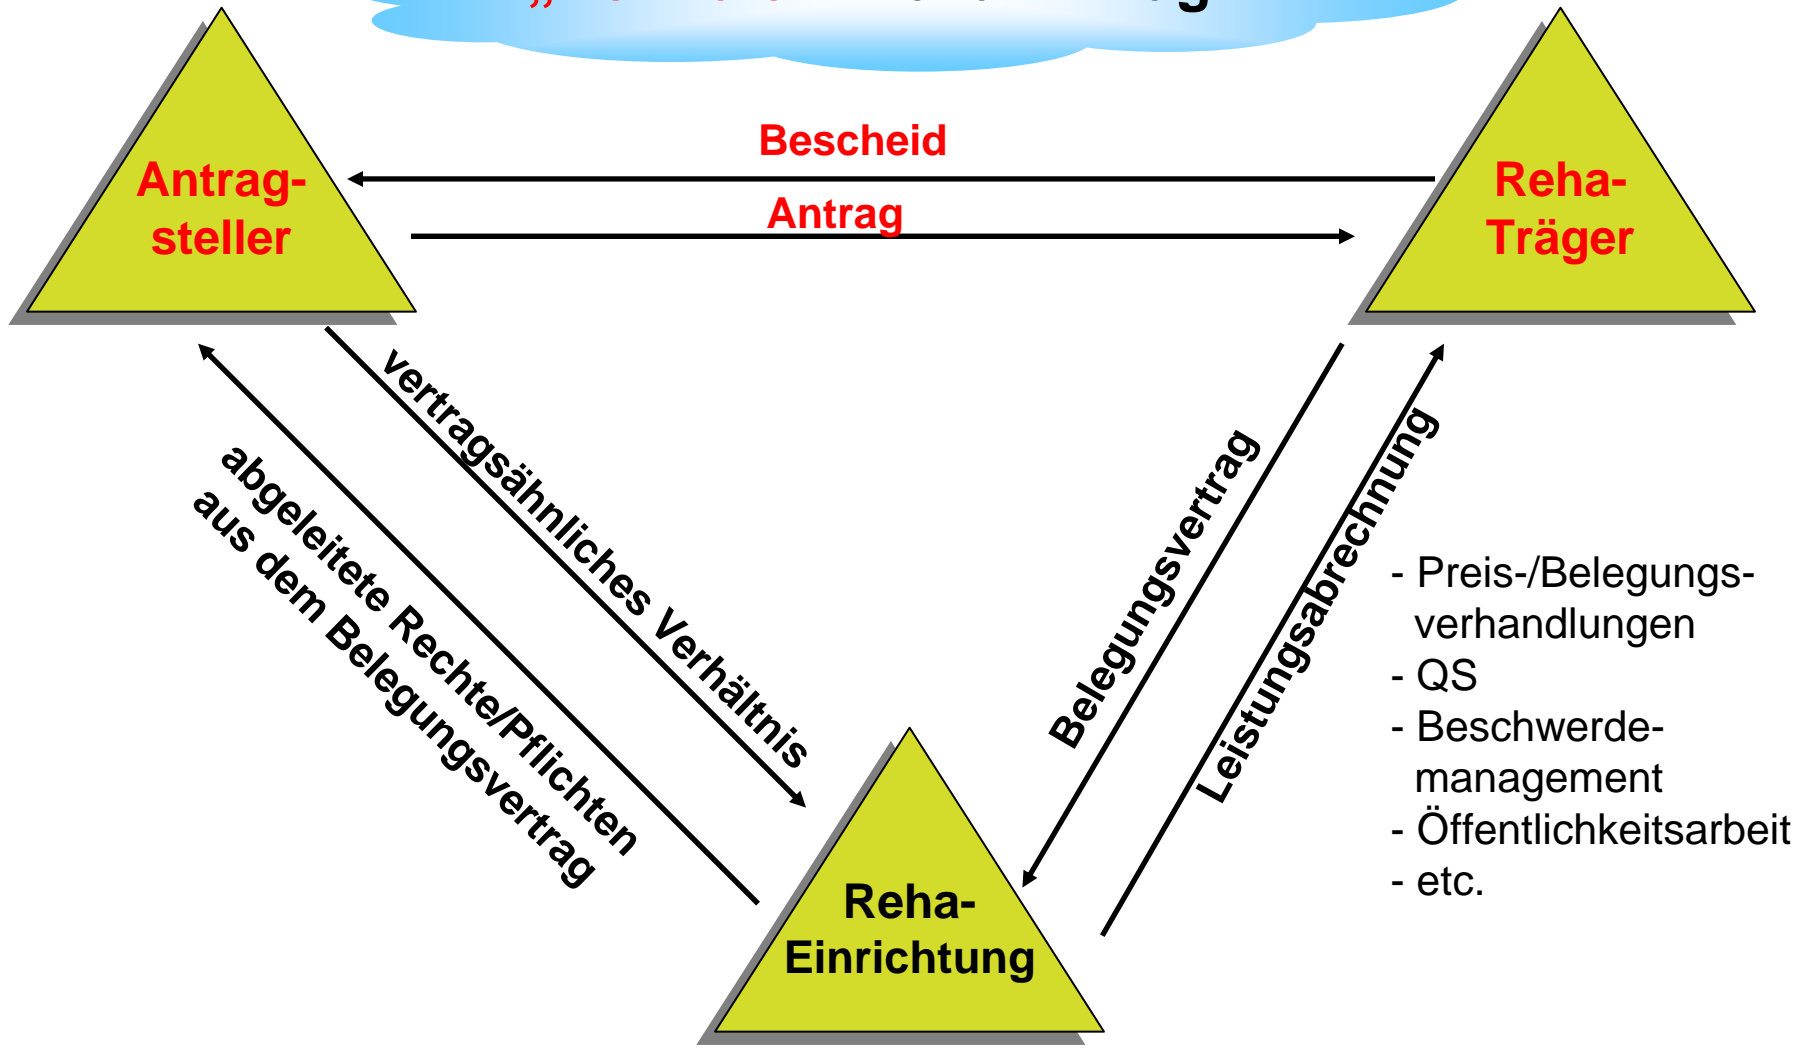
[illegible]

Antrag-steller

Bescheid

Antrag

Reha-Träger

vertragsähnliches Verhältnis

abgeleitete Rechte/Pflichten aus dem Belegungsvertrag

Belegungsvertrag

Leistungsabrechnung

- Preis-/Belegungs-verhandlungen
- QS
- Beschwerde-management
- Öffentlichkeitsarbeit
- etc.

Reha-Einrichtung